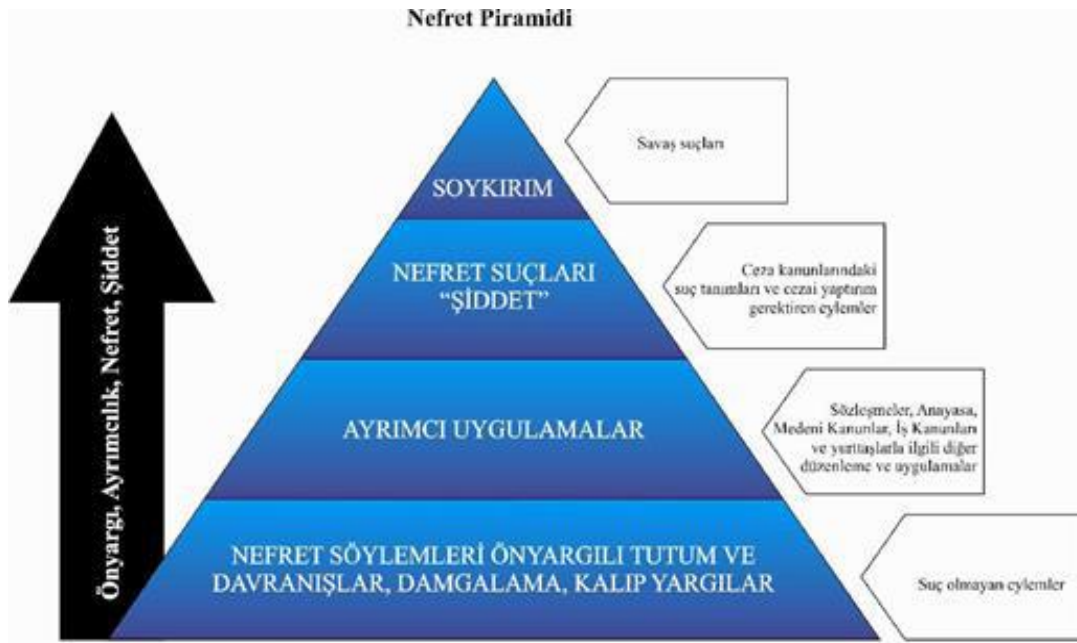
Nefret Piramidi

Önyargı, Ayrımcılık, Nefret, Şiddet

SOYKIRIM

Savaş suçları

NEFRET SUÇLARI "ŞİDDET"

Ceza kanunlarındaki suç tanımları ve cezai yaptırım gerektiren eylemler

AYRIMCI UYGULAMALAR

Sözleşmeler, Anayasa, Medeni Kanunlar, İş Kanunları ve yurttaşlarla ilgili diğer düzenleme ve uygulamalar

NEFRET SÖYLEMLERİ ÖNYARGILI TUTUM VE DAVRANIŞLAR, DAMGALAMA, KALIP YARGILAR

Suç olmayan eylemler